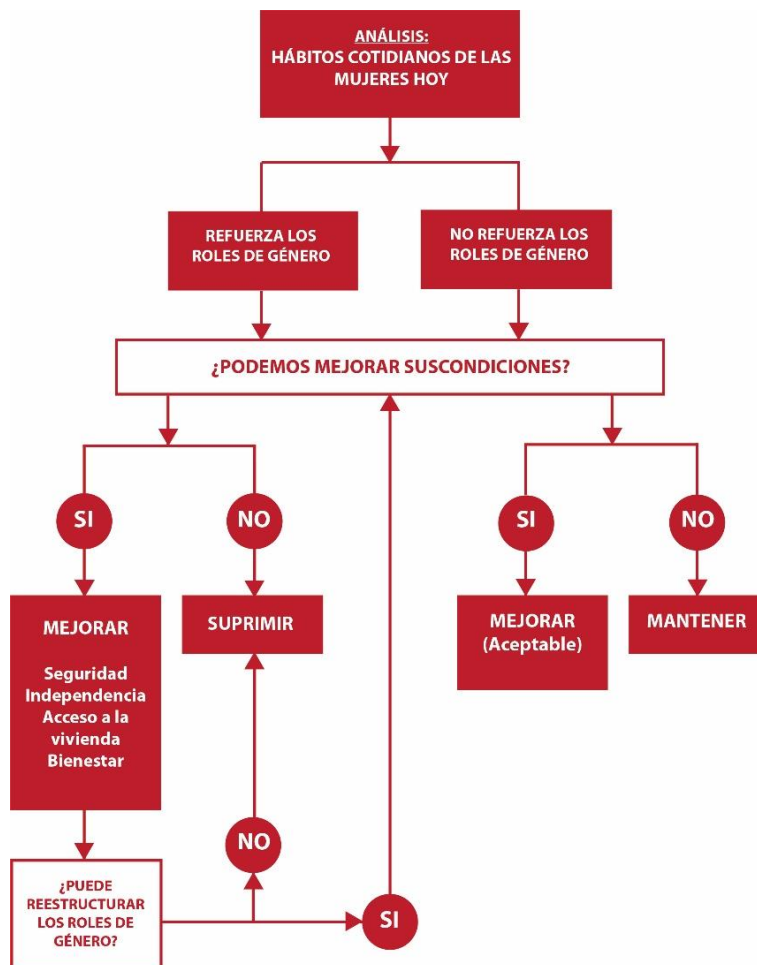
ANÁLISIS:
HÁBITOS COTIDIANOS DE LAS MUJERES HOY

REFUERZA LOS ROLES DE GÉNERO

NO REFUERZA LOS ROLES DE GÉNERO

¿PODEMOS MEJORAR SUSCONDICIONES?

SI

NO

SI

NO

MEJORAR

Seguridad
Independencia
Acceso a la vivienda
Bienestar

SUPRIMIR

MEJORAR
(Aceptable)

MANTENER

NO

¿PUEDE REESTRUCTURAR LOS ROLES DE GÉNERO?

SI